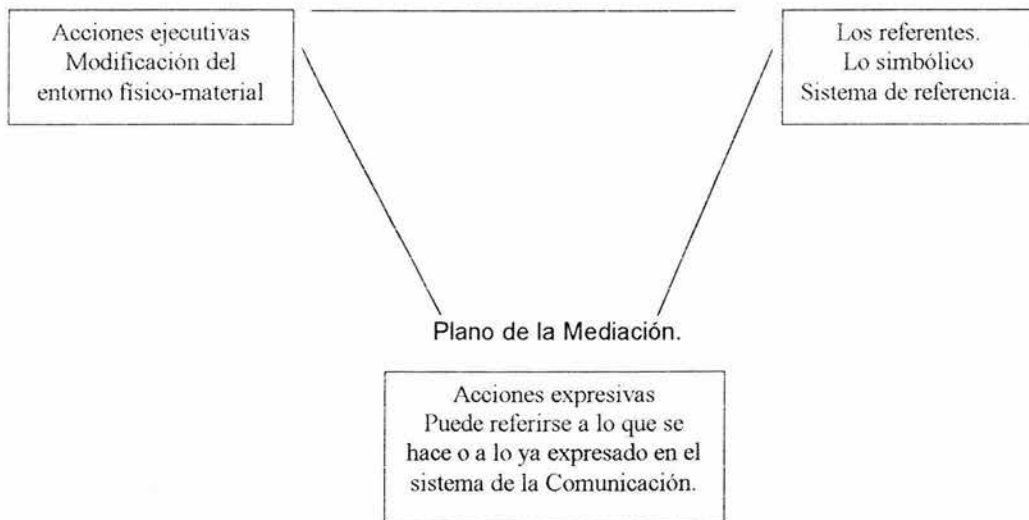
Acciones ejecutivas
Modificación del
entorno físico-material

Los referentes.
Lo simbólico
Sistema de referencia.

Plano de la Mediación.

Acciones expresivas
Puede referirse a lo que se
hace o a lo ya expresado en el
sistema de la Comunicación.